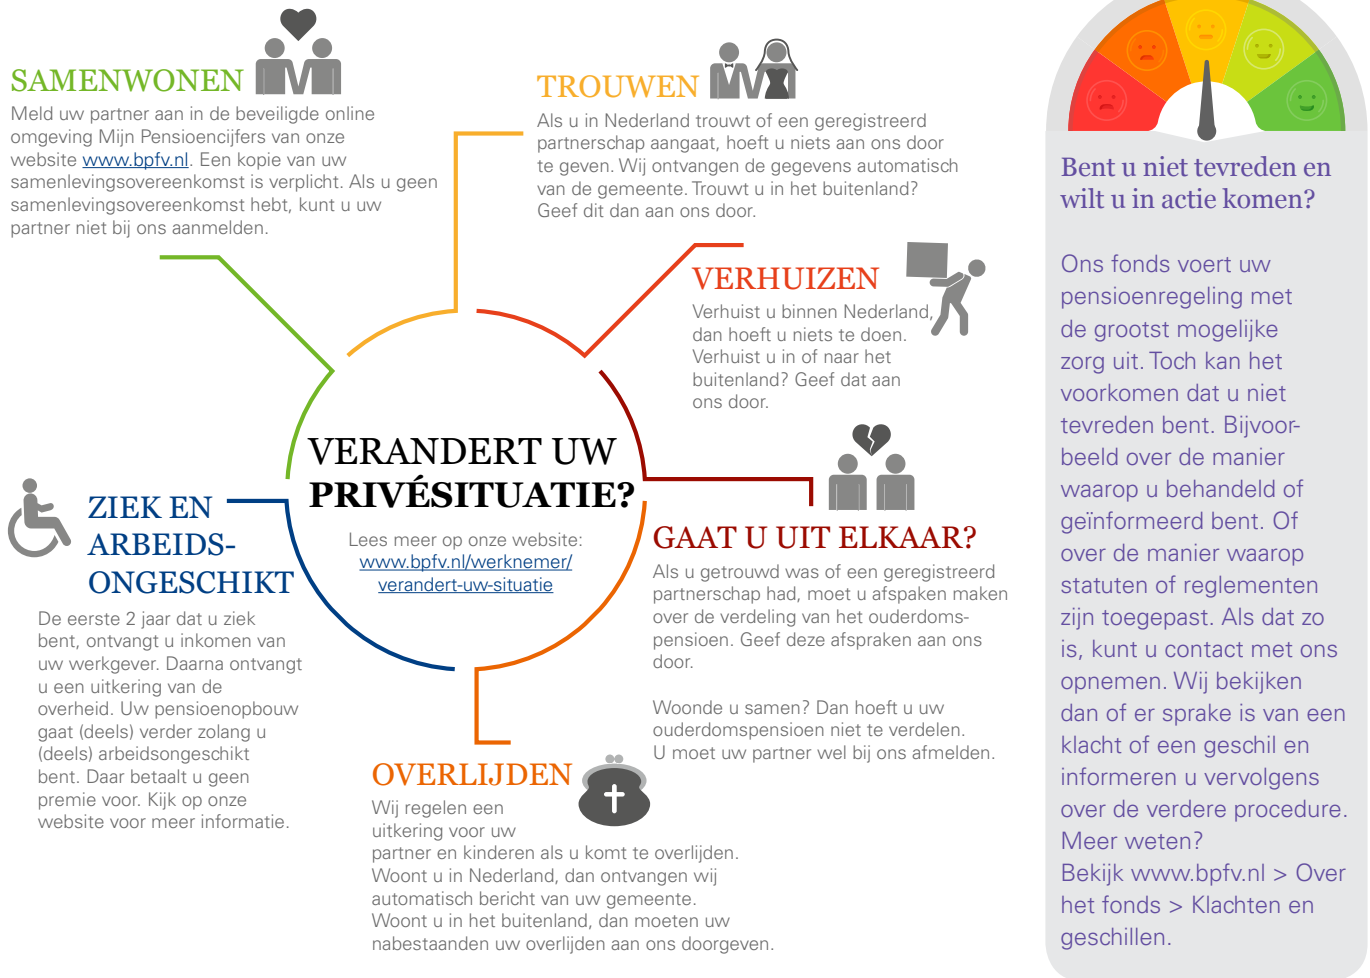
SAMENWONEN

Meld uw partner aan in de beveiligde online omgeving Mijn Pensioencijfers van onze website www.bpfv.nl. Een kopie van uw samenlevingsovereenkomst is verplicht. Als u geen samenlevingsovereenkomst hebt, kunt u uw partner niet bij ons aanmelden.

TROUWEN

Als u in Nederland trouwt of een geregistreerd partnerschap aangaat, hoeft u niets aan ons door te geven. Wij ontvangen de gegevens automatisch van de gemeente. Trouwt u in het buitenland? Geef dit dan aan ons door.

VERHUIZEN

Verhuist u binnen Nederland, dan hoeft u niets te doen. Verhuist u in of naar het buitenland? Geef dat aan ons door.

VERANDERT UW PRIVÉSITUATIE?

Lees meer op onze website: www.bpfv.nl/werknemer/verandert-uw-situatie

ZIEK EN ARBEIDS-ONGESCHIKT

De eerste 2 jaar dat u ziek bent, ontvangt u inkomen van uw werkgever. Daarna ontvangt u een uitkering van de overheid. Uw pensioenopbouw gaat (deels) verder zolang u (deels) arbeidsongeschikt bent. Daar betaalt u geen premie voor. Kijk op onze website voor meer informatie.

GAAT U UIT ELKAAR?

Als u getrouwd was of een geregistreerd partnerschap had, moet u afspraken maken over de verdeling van het ouderdomspensioen. Geef deze afspraken aan ons door.

Woonde u samen? Dan hoeft u uw ouderdomspensioen niet te verdelen. U moet uw partner wel bij ons afmelden.

OVERLIJDEN

Wij regelen een uitkering voor uw partner en kinderen als u komt te overlijden. Woont u in Nederland, dan ontvangen wij automatisch bericht van uw gemeente. Woont u in het buitenland, dan moeten uw nabestaanden uw overlijden aan ons doorgeven.

Bent u niet tevreden en wilt u in actie komen?

Ons fonds voert uw pensioenregeling met de grootst mogelijke zorg uit. Toch kan het voorkomen dat u niet tevreden bent. Bijvoorbeeld over de manier waarop u behandeld of geïnformeerd bent. Of over de manier waarop statuten of reglementen zijn toegepast. Als dat zo is, kunt u contact met ons opnemen. Wij bekijken dan of er sprake is van een klacht of een geschil en informeren u vervolgens over de verdere procedure. Meer weten? Bekijk www.bpfv.nl > Over het fonds > Klachten en geschillen.